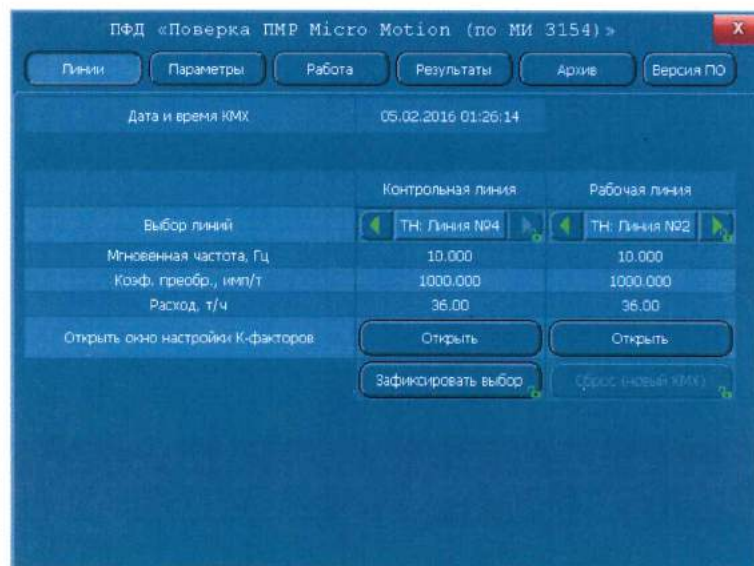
ПФД «Поверка ПМР Micro Motion (по МИ 3154)»

X

Линии Параметры Работа Результаты Архив Версия ПО

| Дата и время КМХ | 05.02.2016 01:26:14 | |
|---|---|---|
| | Контрольная линия | Рабочая линия |
| Выбор линий | ТН: Линия №4 | ТН: Линия №2 |
| Мгновенная частота, Гц | 10.000 | 10.000 |
| Коэф. преобр., имп/т | 1000.000 | 1000.000 |
| Расход, т/ч | 36.00 | 36.00 |
| Открыть окно настройки К-факторов | Открыть | Открыть |
| | Зафиксировать выбор | Сброс (новый КМХ) |